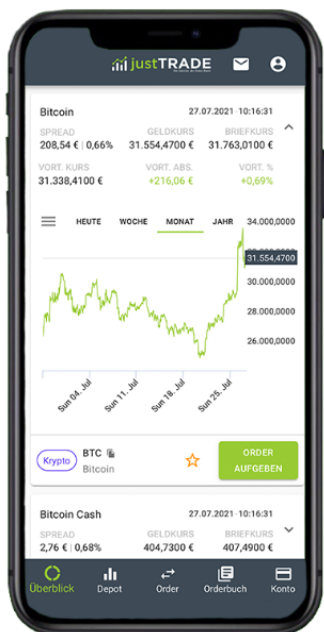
justTRADE

Bitcoin 27.07.2021 - 10:16:31

SPREAD
208,54 € | 0,66%

GELDKURS
31.554,4700 €

BRIEFKURS
31.763,0100 €

VORT. KURS
31.338,4100 €

VORT. ABS.
+216,06 €

VORT. %
+0,69%

HEUTE WOCHE MONAT JAHR

34.000,0000
31.554,4700
30.000,0000
28.000,0000
26.000,0000

Sun 04. Jul
Sun 11. Jul
Sun 18. Jul
Sun 25. Jul

Krypto BTC
Bitcoin

ORDER AUFGEBEN

Bitcoin Cash 27.07.2021 - 10:16:31

SPREAD
2,76 € | 0,68%

GELDKURS
404,7300 €

BRIEFKURS
407,4900 €

Überblick Depot Order Orderbuch Konto